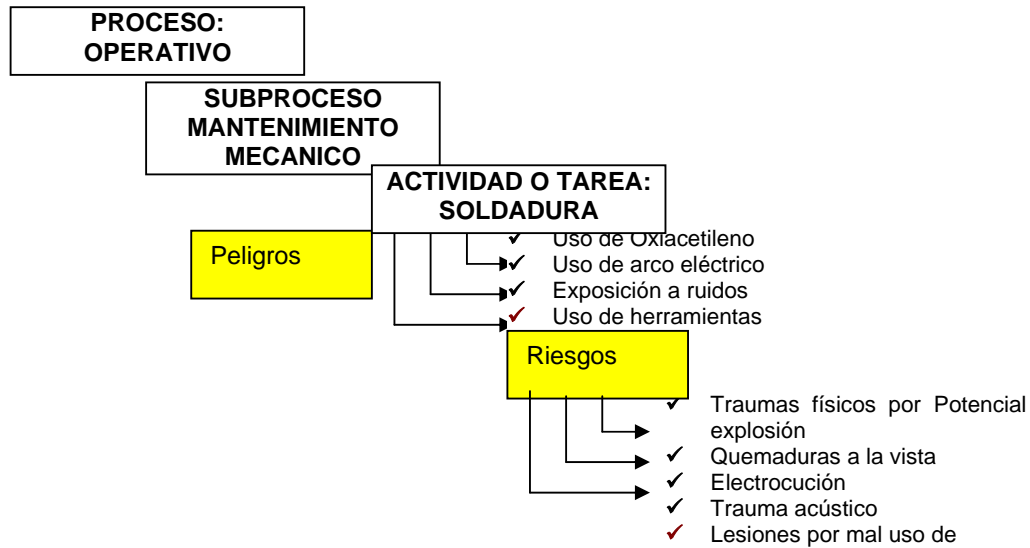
PROCESO: OPERATIVO

SUBPROCESO MANTENIMIENTO MECANICO

ACTIVIDAD O TAREA: SOLDADURA

Peligros

✓ Uso de Oxiacetileno
✓ Uso de arco eléctrico
✓ Exposición a ruidos
✓ Uso de herramientas

Riesgos

✓ Traumas físicos por Potencial explosión
✓ Quemaduras a la vista
✓ Electrocución
✓ Trauma acústico
✓ Lesiones por mal uso de